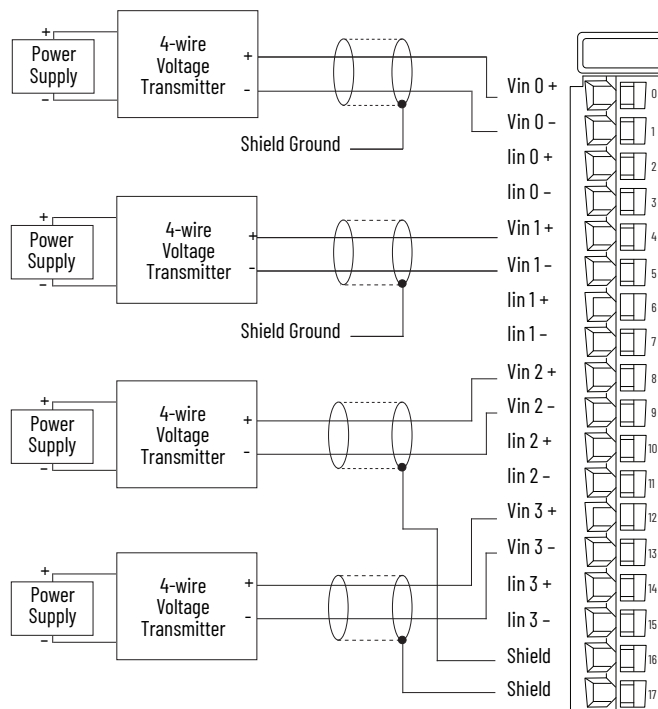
+
Power Supply
–
4-wire Voltage Transmitter
+
-
Shield Ground

+
Power Supply
–
4-wire Voltage Transmitter
+
-
Shield Ground

+
Power Supply
–
4-wire Voltage Transmitter
+
-

+
Power Supply
–
4-wire Voltage Transmitter
+
-

Vin 0 +
Vin 0 –
Iin 0 +
Iin 0 –
Vin 1 +
Vin 1 –
Iin 1 +
Iin 1 –
Vin 2 +
Vin 2 –
Iin 2 +
Iin 2 –
Vin 3 +
Vin 3 –
Iin 3 +
Iin 3 –
Shield
Shield

0
1
2
3
4
5
6
7
8
9
10
11
12
13
14
15
16
17